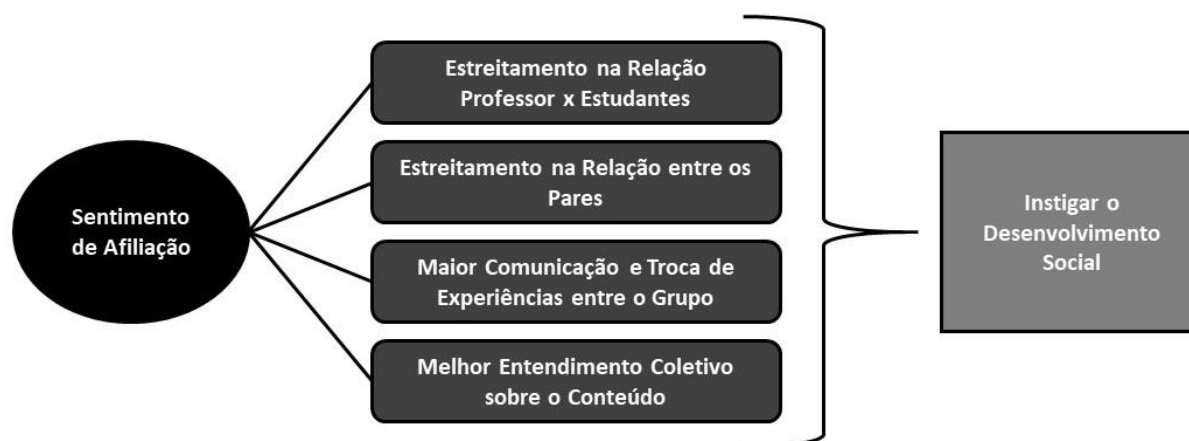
Sentimento de Afiliação

Estreitamento na Relação Professor x Estudantes

Estreitamento na Relação entre os Pares

Maior Comunicação e Troca de Experiências entre o Grupo

Melhor Entendimento Coletivo sobre o Conteúdo

Instigar o Desenvolvimento Social